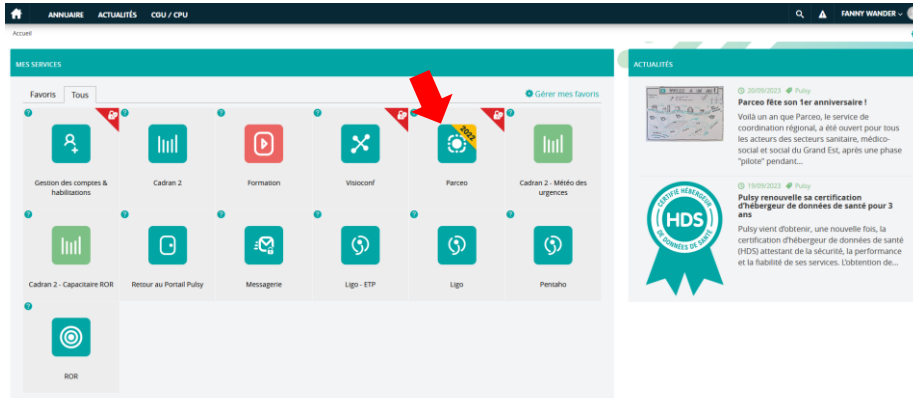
ANNUAIRE ACTUALITÉS COU / CPU FANNY WANDER

Accueil

MES SERVICES

Favoris Tous

Gérer mes favoris

Gestion des comptes & habilitations

Cadran 2

Formation

Visioconf

2022

Parceo

Cadran 2 - Météo des urgences

Cadran 2 - Capacitaire ROR

Retour au Portail Pulsy

Messagerie

Ligo - ETP

Ligo

Pentaho

ROR

ACTUALITÉS

20/09/2023 Pulsy

Parceo fête son 1er anniversaire !

Voilà un an que Parceo, le service de coordination régional, a été ouvert pour tous les acteurs des secteurs sanitaire, médico-social et social du Grand Est, après une phase "pilote" pendant...

CERTIFIÉ HÉBERGEUR HDS DE DONNÉES DE SANTÉ

19/09/2023 Pulsy

Pulsy renouvelle sa certification d'hébergeur de données de santé pour 3 ans

Pulsy vient d'obtenir, une nouvelle fois, la certification d'hébergeur de données de santé (HDS) attestant de la sécurité, la performance et la fiabilité de ses services. L'obtention de...